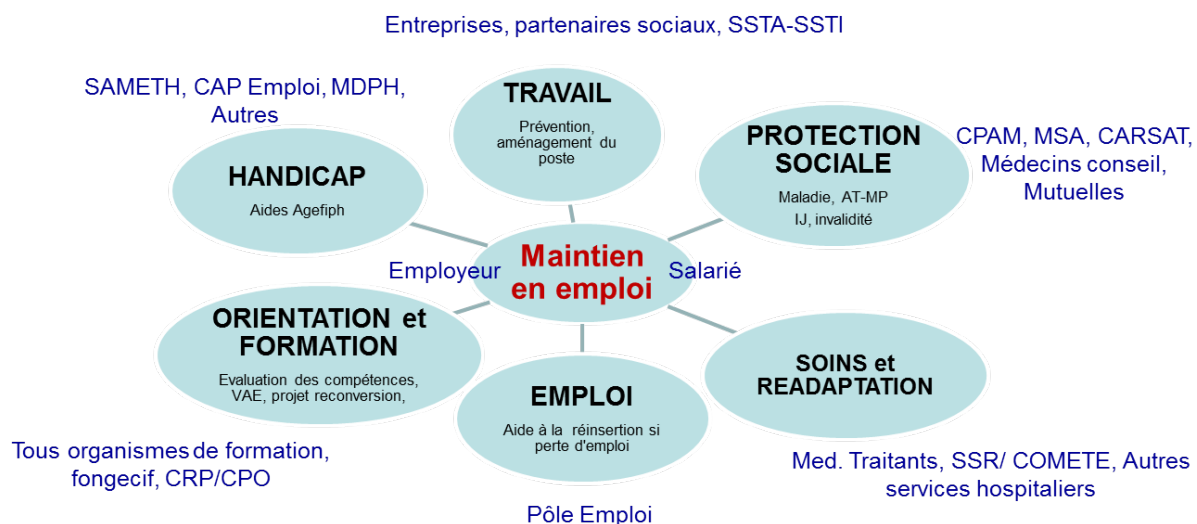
Entreprises, partenaires sociaux, SSTA-SSTI

SAMETH, CAP Emploi, MDPH, Autres

TRAVAIL
Prévention, aménagement du poste

PROTECTION SOCIALE
Maladie, AT-MP
IJ, invalidité

CPAM, MSA, CARSAT, Médecins conseil, Mutuelles

HANDICAP
Aides Agefiph

Employeur

Maintien en emploi

Salarié

ORIENTATION et FORMATION
Evaluation des compétences, VAE, projet reconversion,

SOINS et READAPTATION

EMPLOI
Aide à la réinsertion si perte d'emploi

Tous organismes de formation, fongecif, CRP/CPO

Med. Traitants, SSR/ COMETE, Autres services hospitaliers

Pôle Emploi